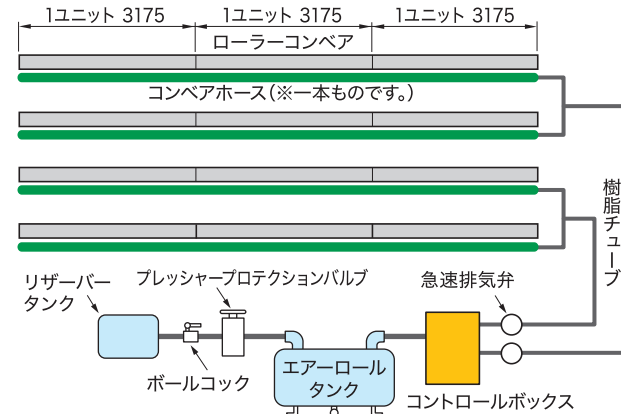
1ユニット 3175
1ユニット 3175
1ユニット 3175
ローラーコンベア
コンベアホース（※一本ものです。）
樹脂チューブ
リザーバータンク
プレッシャープロテクションバルブ
急速排気弁
ボールコック
エアーロールタンク
コントロールボックス